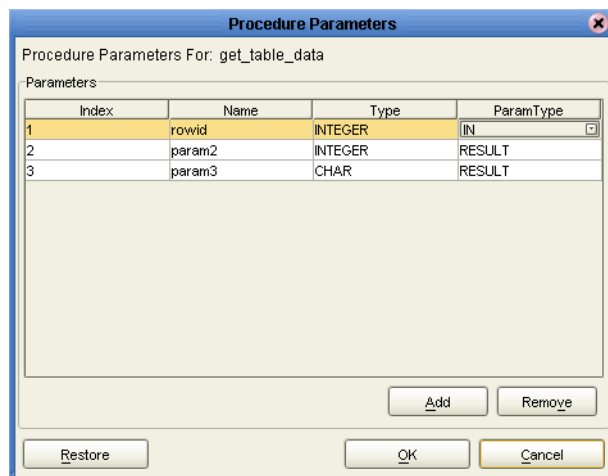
Procedure Parameters

Procedure Parameters For: get_table_data

Parameters

| Index | Name | Type | ParamType |
|---|---|---|---|
| 1 | rowid | INTEGER | IN |
| 2 | param2 | INTEGER | RESULT |
| 3 | param3 | CHAR | RESULT |

Add

Remove

Restore

OK

Cancel